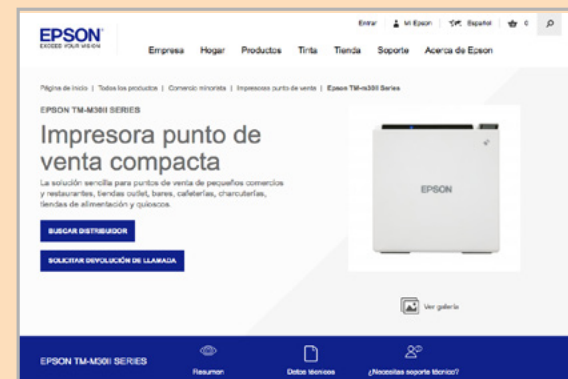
EPSON
EXCEED YOUR VISION

Entrar | Mi Epson | Español | 0

Empresa Hogar Productos Tinta Tienda Soporte Acerca de Epson

Página de inicio | Todos los productos | Comercio minorista | Impresoras punto de venta | Epson TM-m30II Series

EPSON TM-M30II SERIES

Impresora punto de venta compacta

La solución sencilla para puntos de venta de pequeños comercios y restaurantes, tiendas outlet, bares, cafeterías, charcuterías, tiendas de alimentación y quioscos.

BUSCAR DISTRIBUIDOR

SOLICITAR DEVOLUCIÓN DE LLAMADA

EPSON

Ver galería

EPSON TM-M30II SERIES

Resumen

Datos técnicos

¿Necesitas soporte técnico?